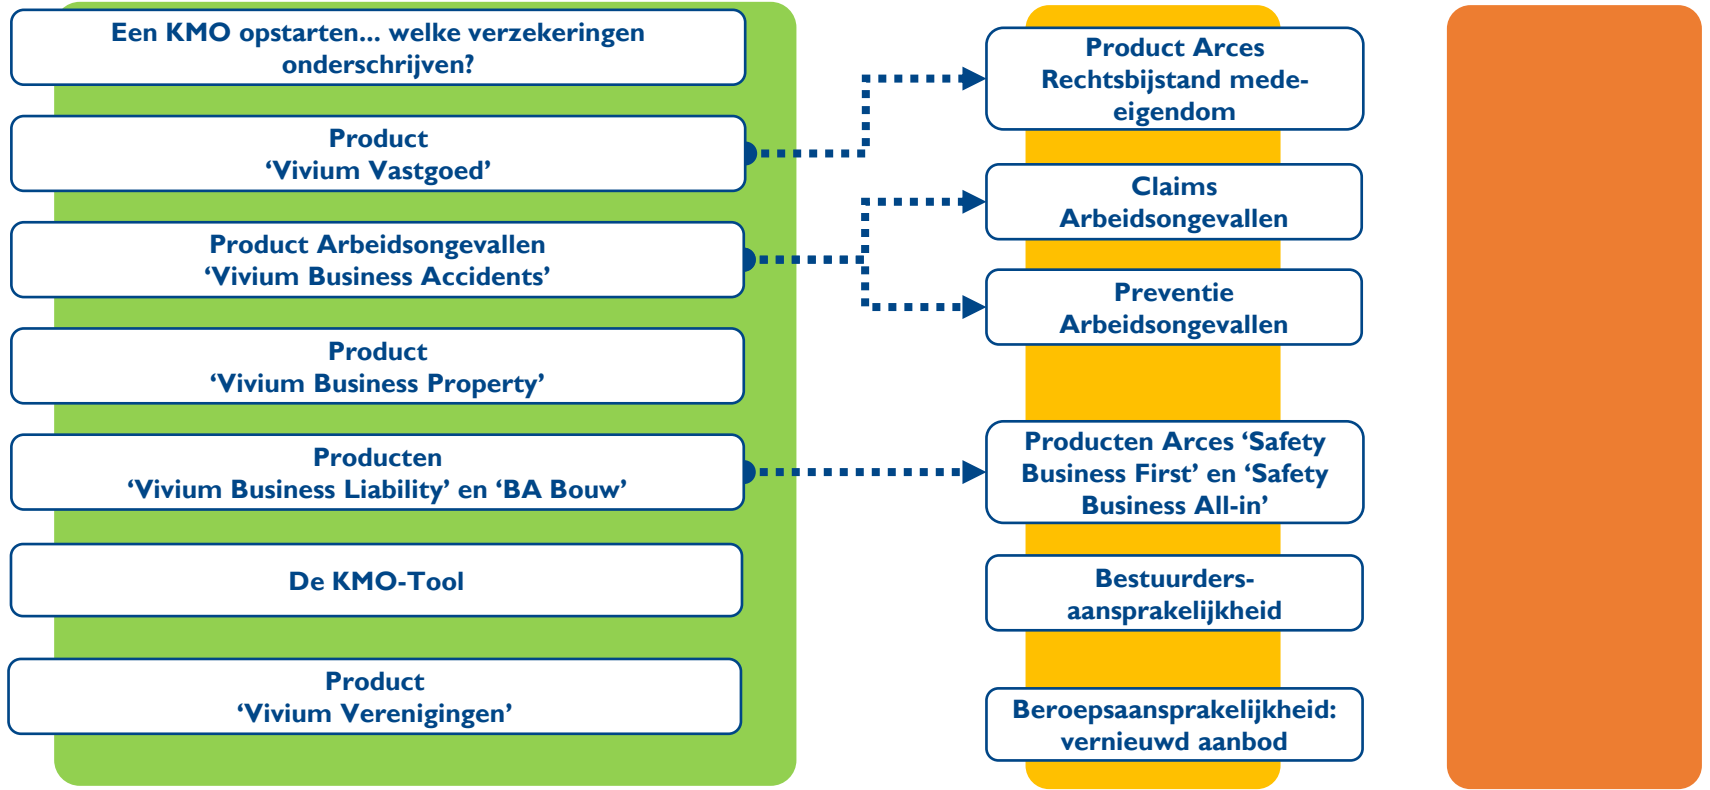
Een KMO opstarten... welke verzekeringen onderschrijven?

Product
'Vivium Vastgoed'

Product Arbeidsongevallen
'Vivium Business Accidents'

Product
'Vivium Business Property'

Producten
'Vivium Business Liability' en 'BA Bouw'

De KMO-Tool

Product
'Vivium Verenigingen'

Product Arces Rechtsbijstand mede-eigendom

Claims Arbeidsongevallen

Preventie Arbeidsongevallen

Producten Arces 'Safety Business First' en 'Safety Business All-in'

Bestuurdersaansprakelijkheid

Beroepsaansprakelijkheid: vernieuwd aanbod